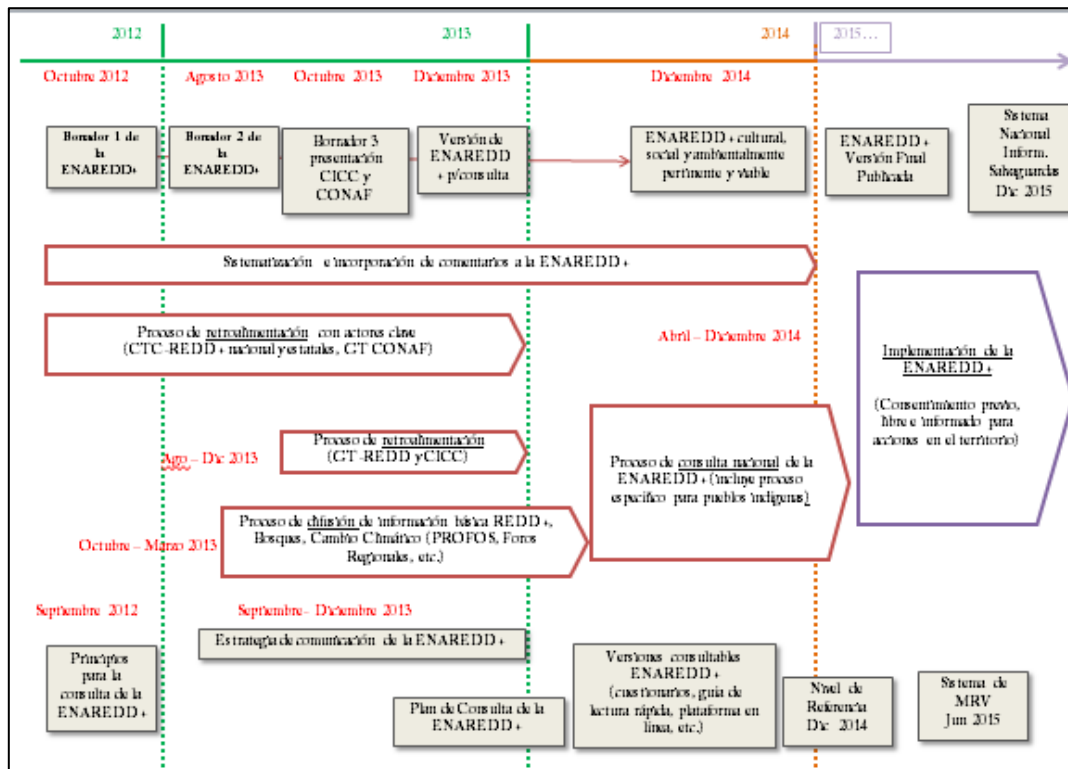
2012

2013

2014

2015…

Octubre 2012

Agosto 2013

Octubre 2013

Diciembre 2013

Diciembre 2014

Borrador 1 de la ENAREDD+

Borrador 2 de la ENAREDD+

Borrador 3 presentación CICC y CONAF

Versión de ENAREDD + p/consulta

ENAREDD+ cultural, social y ambientalmente pertinente y viable

ENAREDD+ Versión Final Publicada

Sistema Nacional Inform. Salvaguardas Dic 2015

Sistematización e incorporación de comentarios a la ENAREDD+

Proceso de retroalimentación con actores clave (CTC-REDD+ nacional y estatales, CT CONAF)

Abril – Diciembre 2014

Implementación de la ENAREDD+

(Consentimiento previo, libre e informado para acciones en el territorio)

Ago – Dic 2013

Proceso de retroalimentación (CT-REDD y CICC)

Proceso de consulta nacional de la ENAREDD+ (incluye proceso específico para pueblos indígenas)

Octubre – Marzo 2013

Proceso de difusión de información básica REDD+, Bosques, Cambio Climático (PROFOS, Foros Regionales, etc.)

Septiembre 2012

Septiembre- Diciembre 2013

Estrategia de comunicación de la ENAREDD+

Principios para la consulta de la ENAREDD+

Versiones consultables ENAREDD+ (cuestionarios, guía de lectura rápida, plataforma en línea, etc.)

Plan de Consulta de la ENAREDD+

Nivel de Referencia Dic 2014

Sistema de MRV Jun 2015